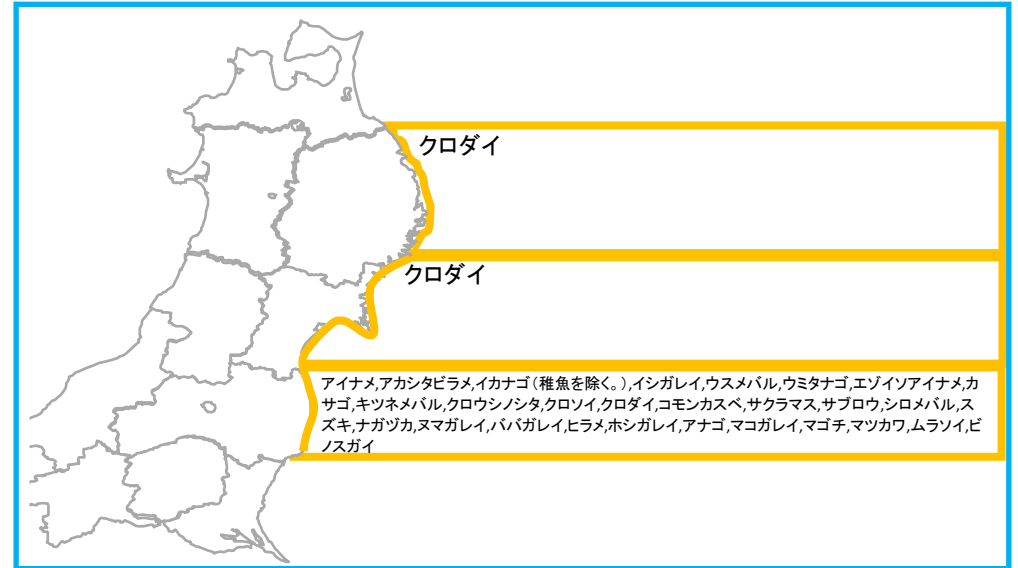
クロダイ

クロダイ

アイナメ,アカシタビラメ,イカナゴ（稚魚を除く。）,イシガレイ,ウスメバル,ウミタナゴ,エゾイソアイナメ,カサゴ,キツネメバル,クロウシノシタ,クロソイ,クロダイ,コモンカスベ,サクラマス,サブロウ,シロメバル,スズキ,ナガヅカ,ヌマガレイ,ババガレイ,ヒラメ,ホシガレイ,アナゴ,マコガレイ,マゴチ,マツカワ,ムラソイ,ビノスガイ